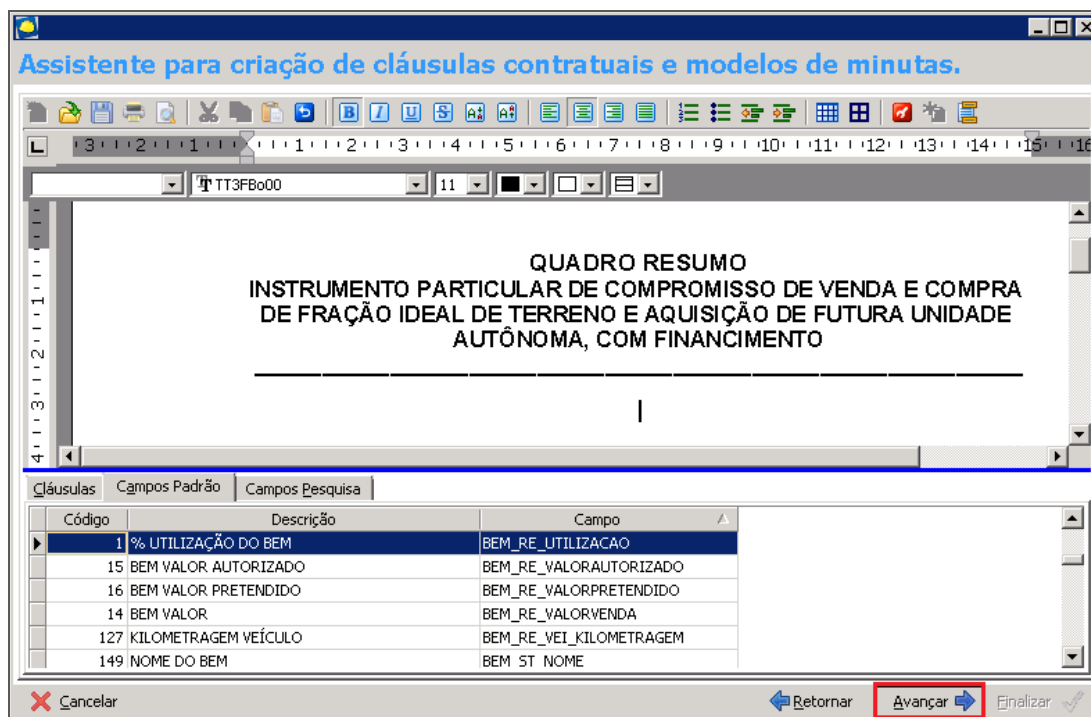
Assistente para criação de cláusulas contratuais e modelos de minutas.

TT3FBo00 11

QUADRO RESUMO
INSTRUMENTO PARTICULAR DE COMPROMISSO DE VENDA E COMPRA DE FRAÇÃO IDEAL DE TERRENO E AQUISIÇÃO DE FUTURA UNIDADE AUTÔNOMA, COM FINANCIAMENTO

Cláusulas | Campos Padrão | Campos Pesquisa

| Código | Descrição | Campo |
|---|---|---|
| 1 | % UTILIZAÇÃO DO BEM | BEM_RE_UTILIZACAO |
| 15 | BEM VALOR AUTORIZADO | BEM_RE_VALORAUTORIZADO |
| 16 | BEM VALOR PRETENDIDO | BEM_RE_VALORPRETENDIDO |
| 14 | BEM VALOR | BEM_RE_VALORVENDA |
| 127 | KILOMETRAGEM VEÍCULO | BEM_RE_VEI_KILOMETRAGEM |
| 149 | NOME DO BEM | BEM_ST_NOME |

Cancelar   Retornar   Avançar   Finalizar